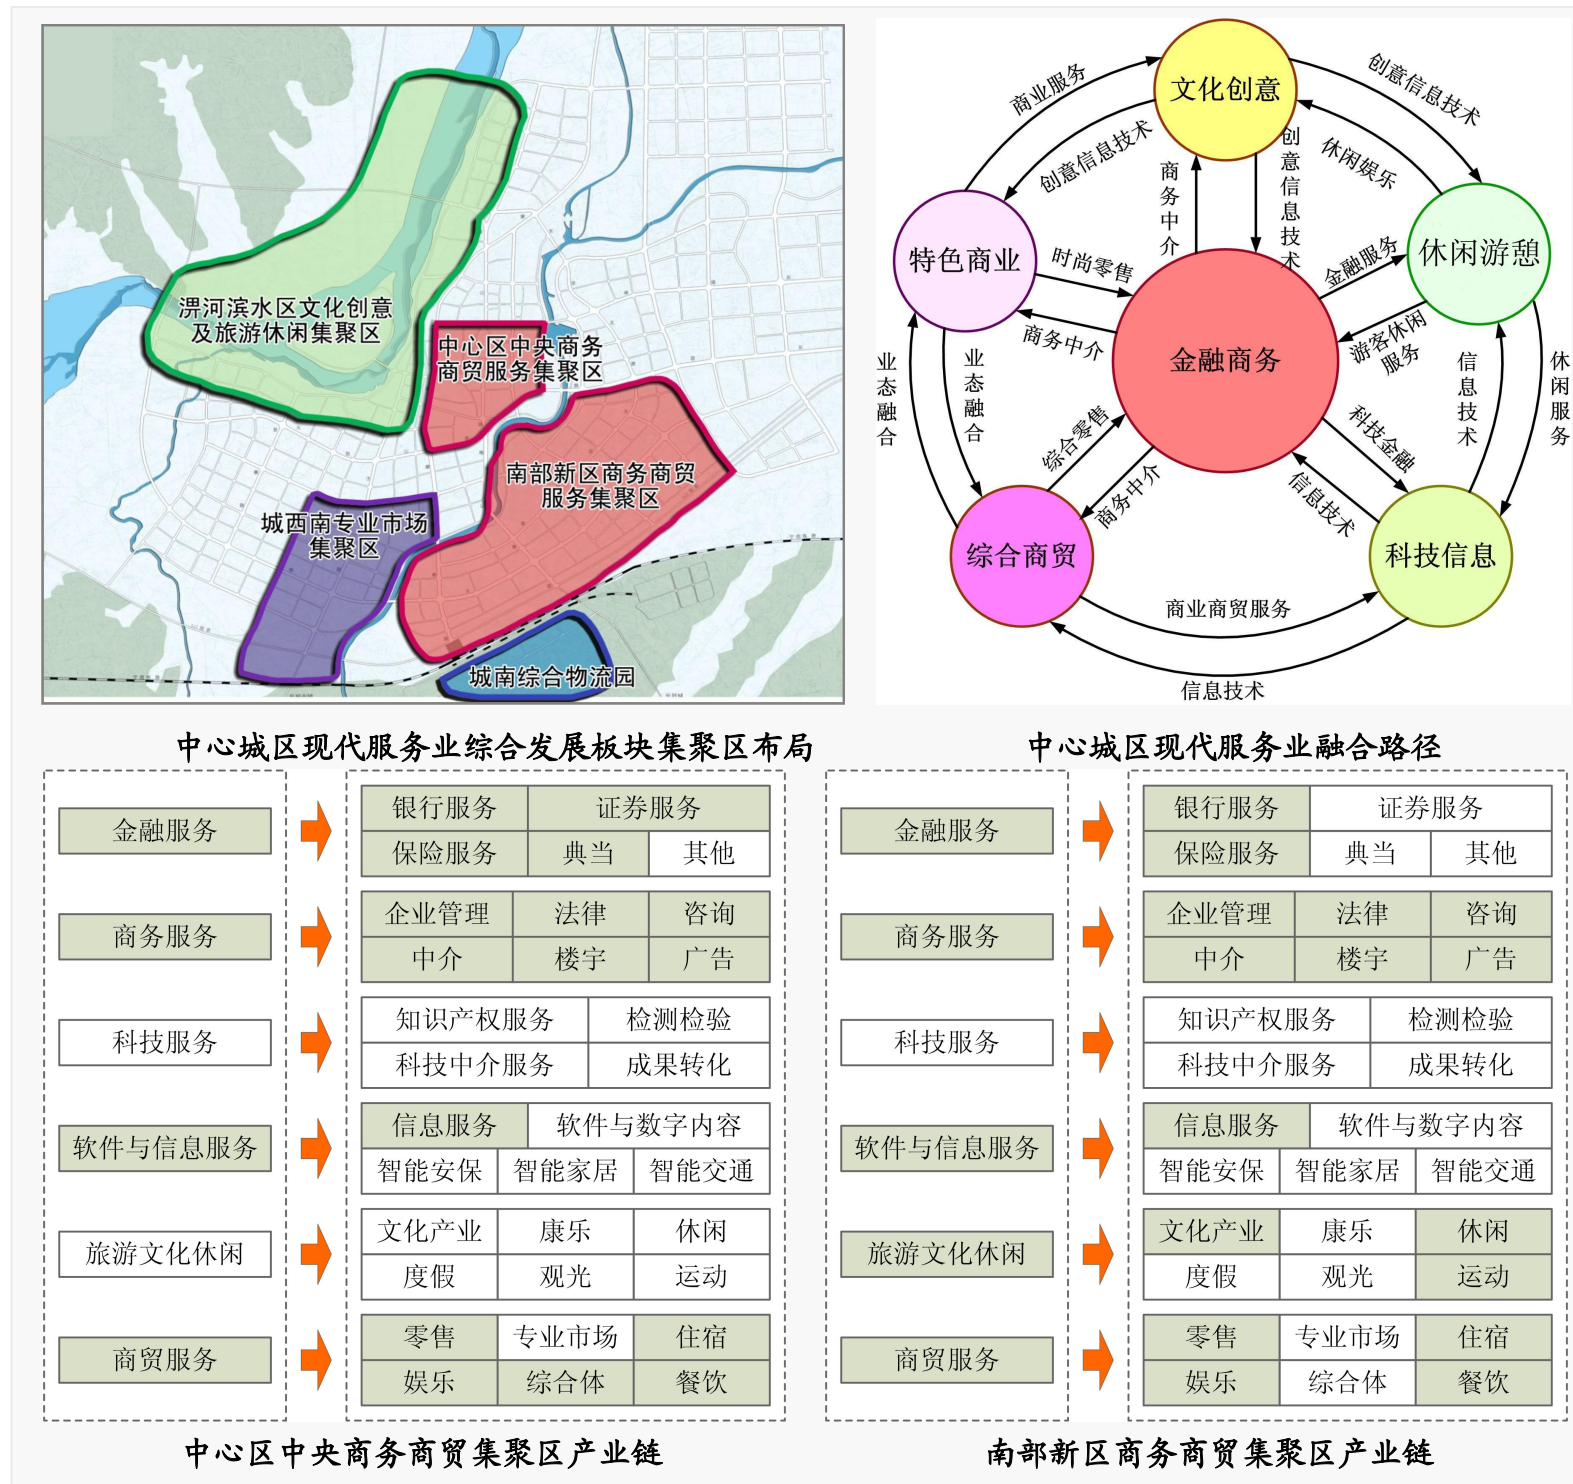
渭河滨水区文化创意及旅游休闲集聚区

中心区中央商务商贸服务集聚区

南部新区商务商贸服务集聚区

城西南专业市场集聚区

城南综合物流园

中心城区现代服务业综合发展板块集聚区布局

文化创意
商业服务
创意信息技术
创意信息技术
休闲娱乐
商务中介
创意信息技术
特色商业
时尚零售
商务中介
金融服务
休闲游憩
金融服务
游客休闲服务
业态融合
业态融合
信息技术
休闲服务
综合零售
商务中介
科技金融
信息技术
综合商贸
科技信息
商业商贸服务
信息技术

中心城区现代服务业融合路径

| 金融服务 | 银行服务 | 证券服务 | |
|---|---|---|---|
| | 保险服务 | 典当 | 其他 |
| 商务服务 | 企业管理 | 法律 | 咨询 |
| | 中介 | 楼宇 | 广告 |
| 科技服务 | 知识产权服务 | 检测检验 | |
| | 科技中介服务 | 成果转化 | |
| 软件与信息服务 | 信息服务 | 软件与数字内容 | |
| | 智能安保 | 智能家居 | 智能交通 |
| 旅游文化休闲 | 文化产业 | 康乐 | 休闲 |
| | 度假 | 观光 | 运动 |
| 商贸服务 | 零售 | 专业市场 | 住宿 |
| | 娱乐 | 综合体 | 餐饮 |

中心区中央商务商贸集聚区产业链

| 金融服务 | 银行服务 | 证券服务 | |
|---|---|---|---|
| | 保险服务 | 典当 | 其他 |
| 商务服务 | 企业管理 | 法律 | 咨询 |
| | 中介 | 楼宇 | 广告 |
| 科技服务 | 知识产权服务 | 检测检验 | |
| | 科技中介服务 | 成果转化 | |
| 软件与信息服务 | 信息服务 | 软件与数字内容 | |
| | 智能安保 | 智能家居 | 智能交通 |
| 旅游文化休闲 | 文化产业 | 康乐 | 休闲 |
| | 度假 | 观光 | 运动 |
| 商贸服务 | 零售 | 专业市场 | 住宿 |
| | 娱乐 | 综合体 | 餐饮 |

南部新区商务商贸集聚区产业链